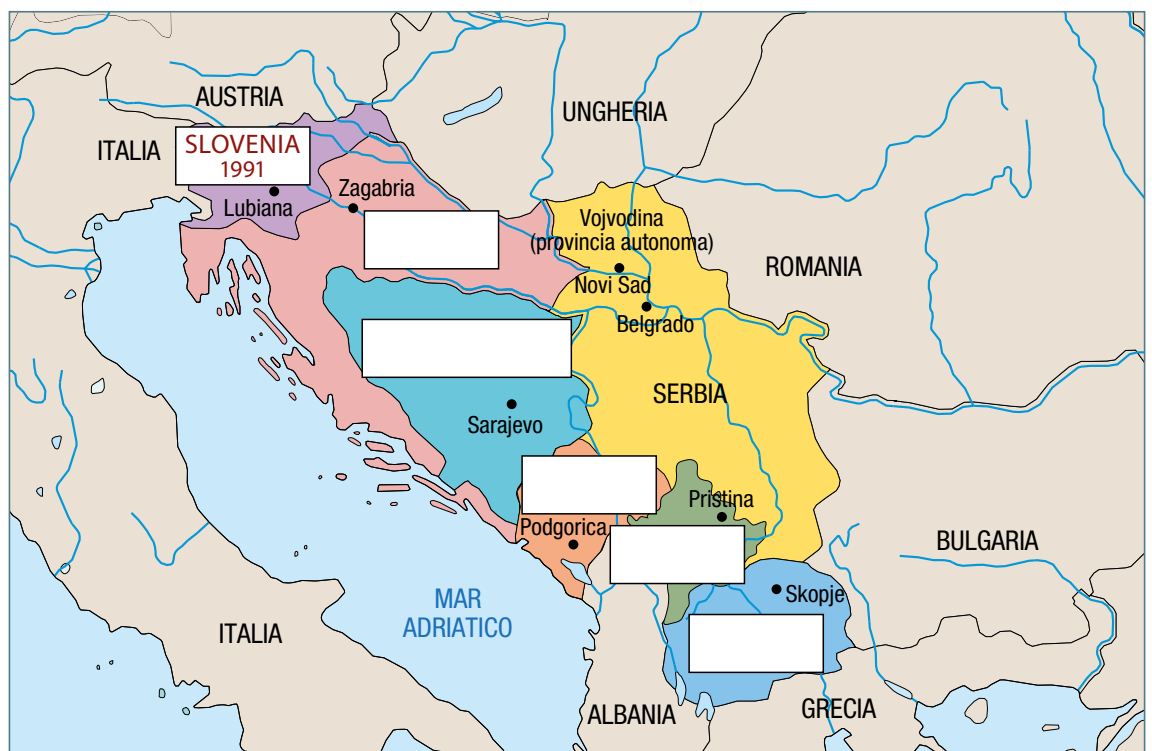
AUSTRIA

ITALIA

SLOVENIA
1991

Lubiana

Zagabria

UNGHERIA

Vojvodina
(provincia autonoma)

Novi Sad

Belgrado

ROMANIA

SERBIA

Sarajevo

Pristina

Podgorica

BULGARIA

Skopje

MAR
ADRIATICO

ITALIA

ALBANIA

GRECIA